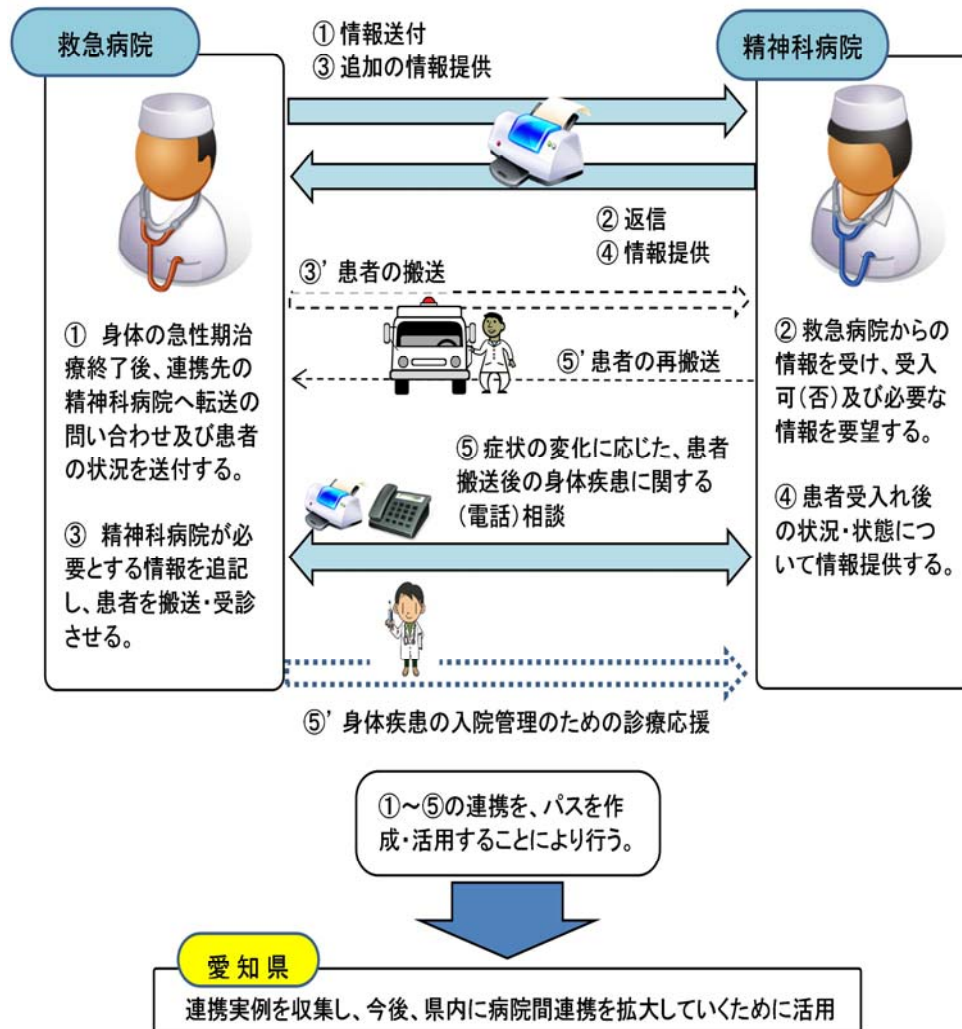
救急病院

① 情報送付
③ 追加の情報提供

精神科病院

② 返信
④ 情報提供

③' 患者の搬送

⑤' 患者の再搬送

① 身体の急性期治療終了後、連携先の精神科病院へ転送の問い合わせ及び患者の状況を送付する。

③ 精神科病院が必要とする情報を追記し、患者を搬送・受診させる。

② 救急病院からの情報を受け、受入可(否)及び必要な情報を要望する。

④ 患者受入れ後の状況・状態について情報提供する。

⑤ 症状の変化に応じた、患者搬送後の身体疾患に関する(電話)相談

⑤' 身体疾患の入院管理のための診療応援

①~⑤の連携を、パスを作成・活用することにより行う。

愛知県

連携実例を収集し、今後、県内に病院間連携を拡大していくために活用